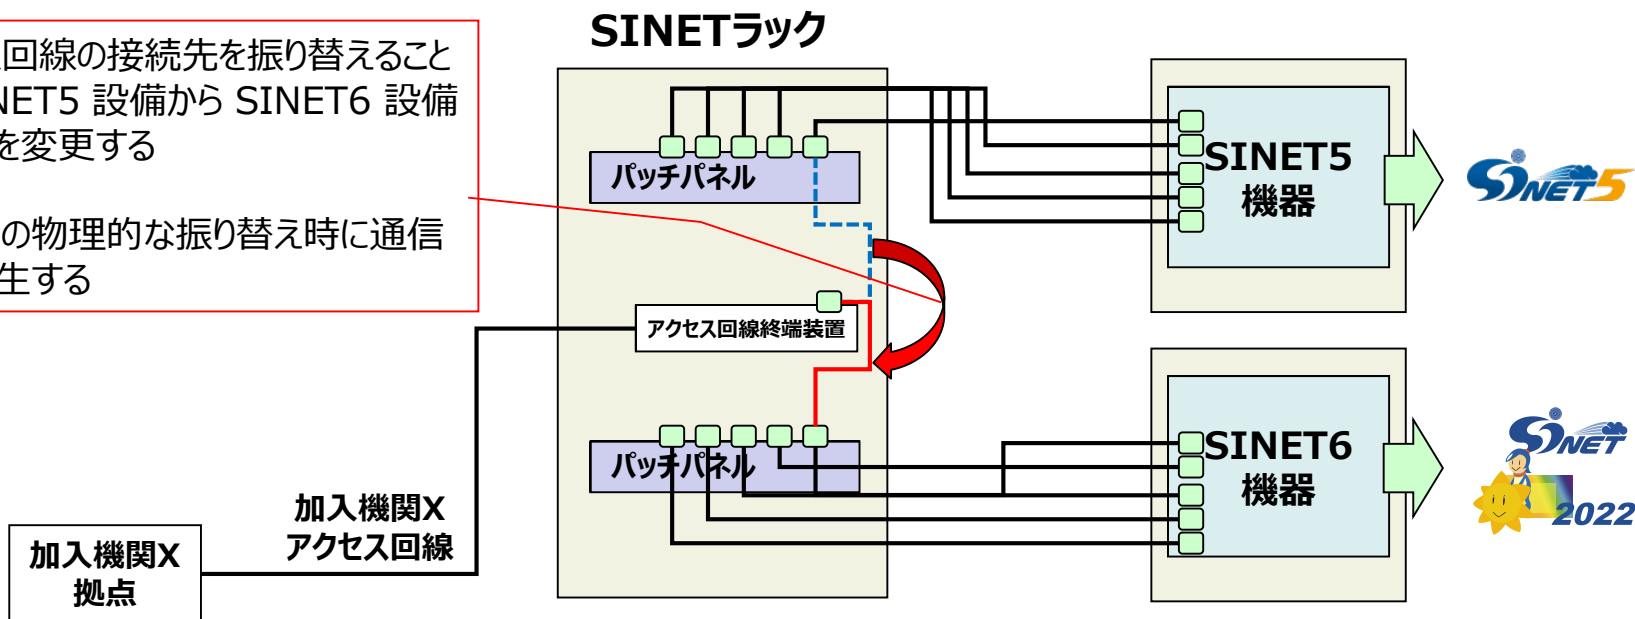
回線の接続先を振り替えること
NET5 設備から SINET6 設備
を変更する

の物理的な振り替え時に通信
生する

SINETラック

パッチパネル

SINET5
機器

SINET5

アクセス回線終端装置

パッチパネル

SINET6
機器

SINET
2022

加入機関X
アクセス回線

加入機関X
拠点